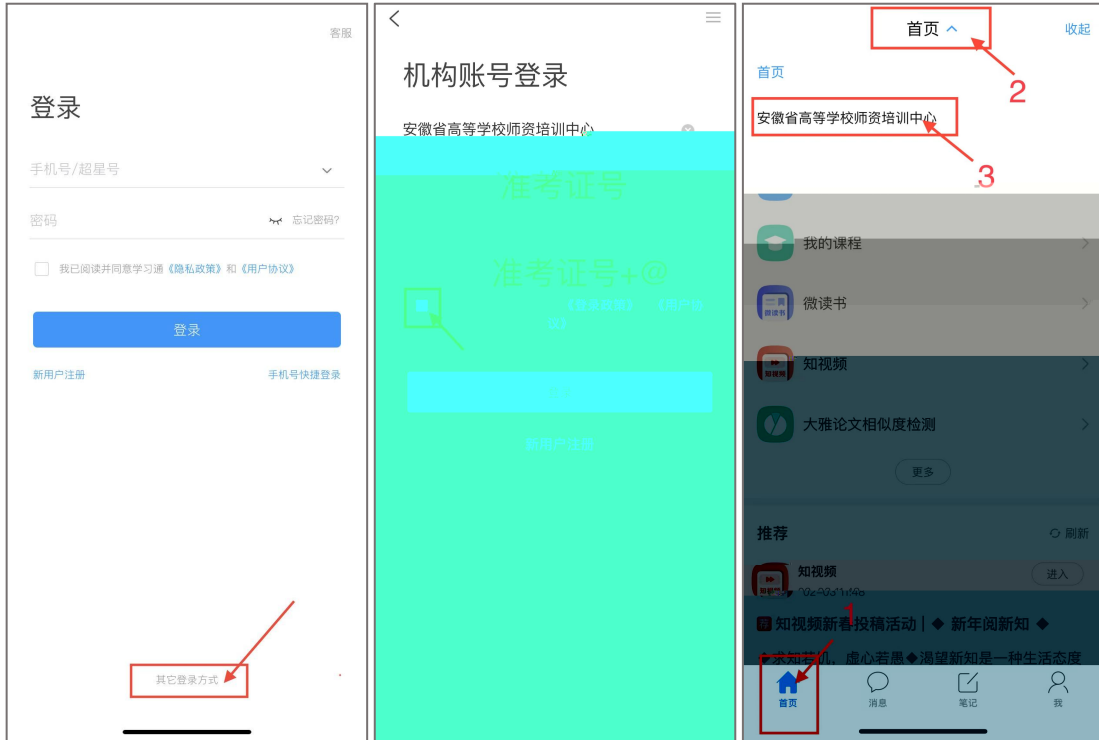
客服

登录

手机号/超星号

密码

忘记密码?

我已阅读并同意学习通《隐私政策》和《用户协议》

登录

新用户注册

手机号快捷登录

其它登录方式

机构账号登录

安徽省高等学校师资培训中心

准考证号

准考证号+@

《隐私政策》 《用户协议》

新用户注册

首页

收起

2

首页

安徽省高等学校师资培训中心

3

我的课程

微读书

知视频

大雅论文相似度检测

更多

推荐

刷新

知视频

进入

1

知视频新春投稿活动｜◆ 新年阅新知 ◆

求知若饥，虚心若愚◆渴望新知是一种生活态度

首页

消息

笔记

我